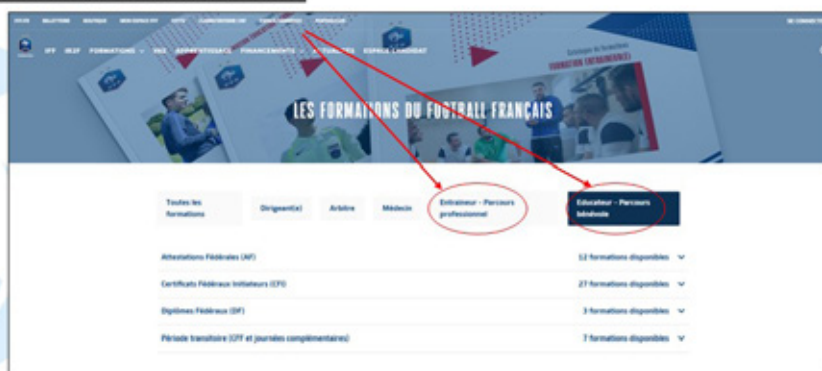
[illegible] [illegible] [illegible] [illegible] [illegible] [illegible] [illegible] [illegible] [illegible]

IFF IR2F FORMATIONS VAE APPRENTISSAGE FINANCEMENTS ACTUALITÉS ESPACE CANDIDAT

Catalogue de formations
FORMATION ENTRAÎNEMENT

LES FORMATIONS DU FOOTBALL FRANÇAIS

Toutes les formations | Dirigeant(e) | Arbitre | Médecin | Entraineur - Parcours professionnel | Educateur - Parcours bénévole

| | |
|---|---|
| Attestations Fédérales (AF) | 12 formations disponibles |
| Certificats Fédéraux Initiateurs (CFI) | 27 formations disponibles |
| Diplômes Fédéraux (DF) | 3 formations disponibles |
| Période transitoire (CFF et journées complémentaires) | 7 formations disponibles |